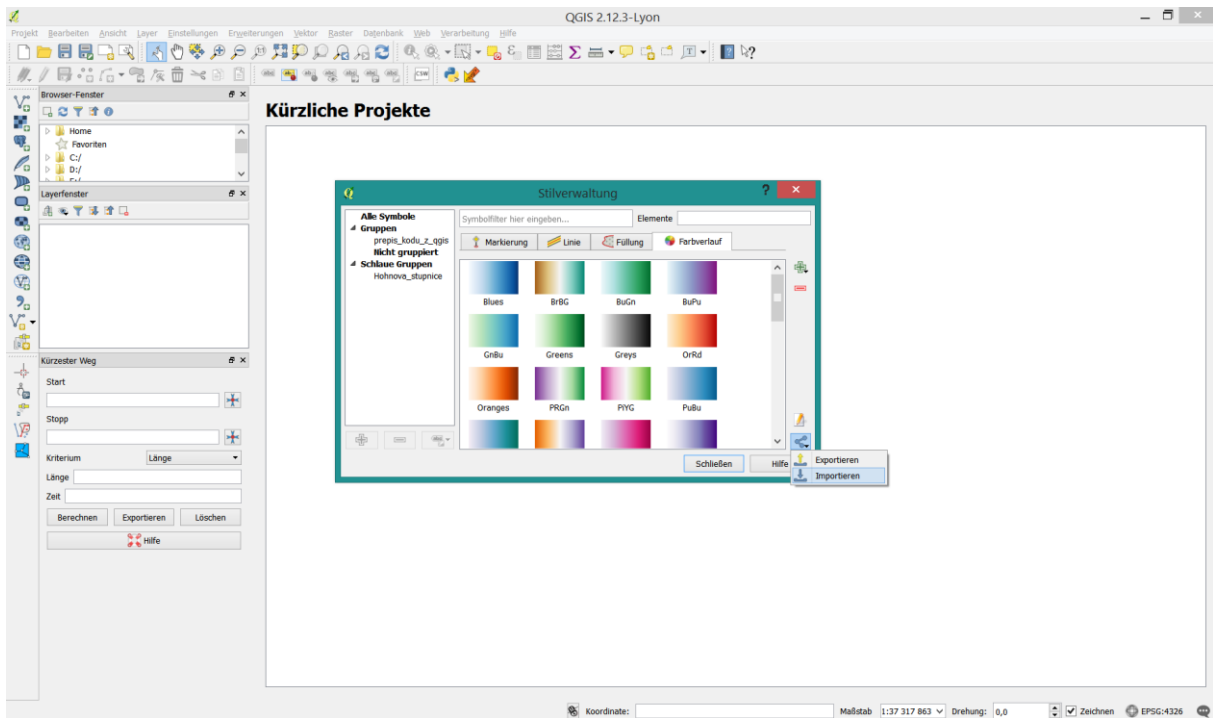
QGIS 2.12.3-Lyon

Projekt Bearbeiten Ansicht Layer Einstellungen Erweiterungen Vektor Raster Datenbank Web Verarbeitung Hilfe

Browser-Fenster

Home
Favoriten
C:/
D:/

Layerfenster

Kürzester Weg

Start

Stopp

Kriterium Länge

Länge

Zeit

Berechnen Exportieren Löschen

Hilfe

Kürzliche Projekte

Stilverwaltung

Alle Symbole
Gruppen
prepis_kodu_z_qgis
Nicht gruppiert
Schlaue Gruppen
Hohnova_stupnice

Symbolfilter hier eingeben... Elemente

Markierung Linie Füllung Farbverlauf

Blues BrBG BuGn BuPu
GnBu Greens Greys OrRd
Oranges PRGn PiYG PuBu

Schließen Hilfe

Exportieren
Importieren

Koordinate: Maßstab 1:37 317 863 Drehung: 0,0 Zeichnen EPSG:4326